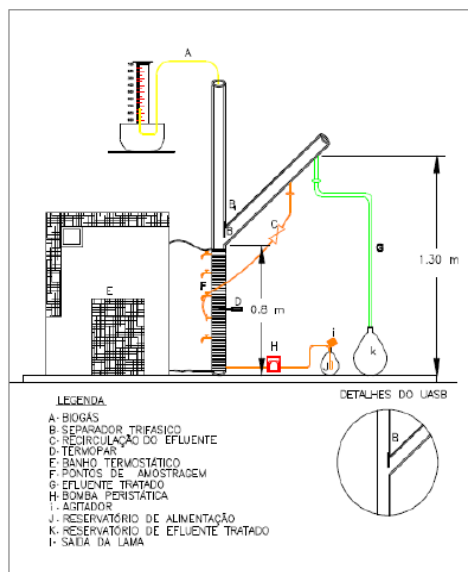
A
B
B
C
G
1.30 m
E
F
D
0.8 m
H
i
J
k

LEGENDA
A- BIOGÁS
B- SEPARADOR TRIFÁSICO
C- RECIRCULAÇÃO DO EFLUENTE
D- TERMOPAR
E- BANHO TERMOSTÁTICO
F- PONTOS DE AMOSTRAGEM
G- EFLUENTE TRATADO
H- BOMBA PERISTÁTICA
I - AGITADOR
J - RESERVATÓRIO DE ALIMENTAÇÃO
K- RESERVATÓRIO DE EFLUENTE TRATADO
I- SAÍDA DA LAMA

DETALHES DO UASB
B